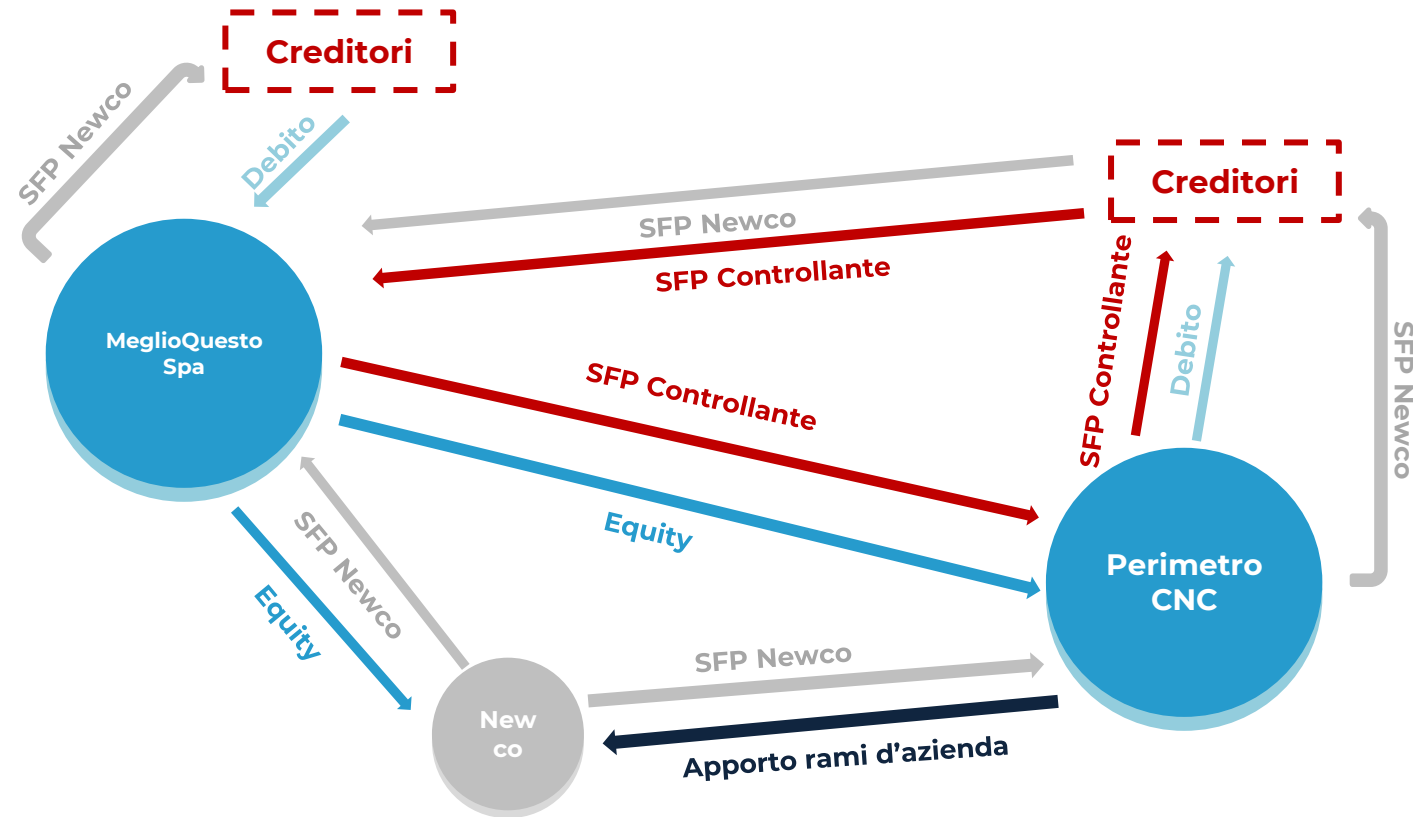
Creditori

SFP Newco

Debito

Creditori

SFP Newco

SFP Controllante

MeglioQuesto Spa

SFP Controllante

SFP Controllante

Debito

SFP Newco

Equity

SFP Newco

Equity

Perimetro CNC

New co

SFP Newco

Apporto rami d'azienda